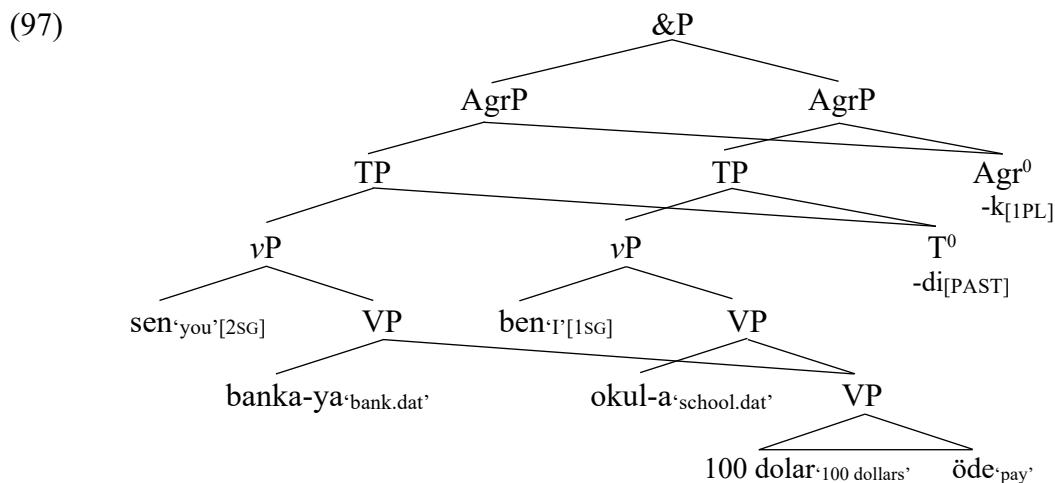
(97)

&P

AgrP AgrP

TP TP Agr$^0$
-k$_{[1PL]}$

$v$P $v$P T$^0$
-di$_{[PAST]}$

sen$_{\text{'you'}[2SG]}$ VP ben$_{\text{'I'}[1SG]}$ VP

banka-ya$_{\text{'bank.dat'}}$ okul-a$_{\text{'school.dat'}}$ VP

100 dolar$_{\text{'100 dollars'}}$ öde$_{\text{'pay'}}$